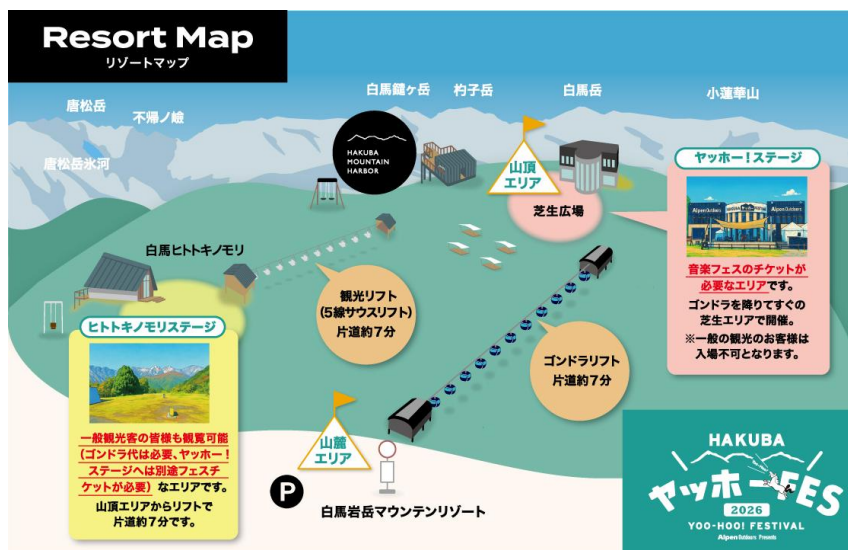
Resort Map
リゾートマップ

唐松岳
不帰ノ嶮
唐松岳氷河
白馬鑓ヶ岳
杓子岳
白馬岳
小蓮華山

HAKUBA MOUNTAIN HARBOR

山頂エリア

芝生広場

ヤッホー！ステージ
音楽フェスのチケットが必要なエリアです。
ゴンドラを降りてすぐの芝生エリアで開催。
※一般の観光のお客様は入場不可となります。

白馬ヒトトキノモリ

観光リフト
(5線サウスリフト)
片道約7分

ゴンドラリフト
片道約7分

ヒトトキノモリステージ
一般観光客の皆様も観覧可能（ゴンドラ代は必要、ヤッホー！ステージへは別途フェスチケットが必要）なエリアです。
山頂エリアからリフトで片道約7分です。

山麓エリア

P

白馬岩岳マウンテンリゾート

HAKUBA
ヤッホーFES
2026
YOO-HOO! FESTIVAL
Alpen Outdoors Presents